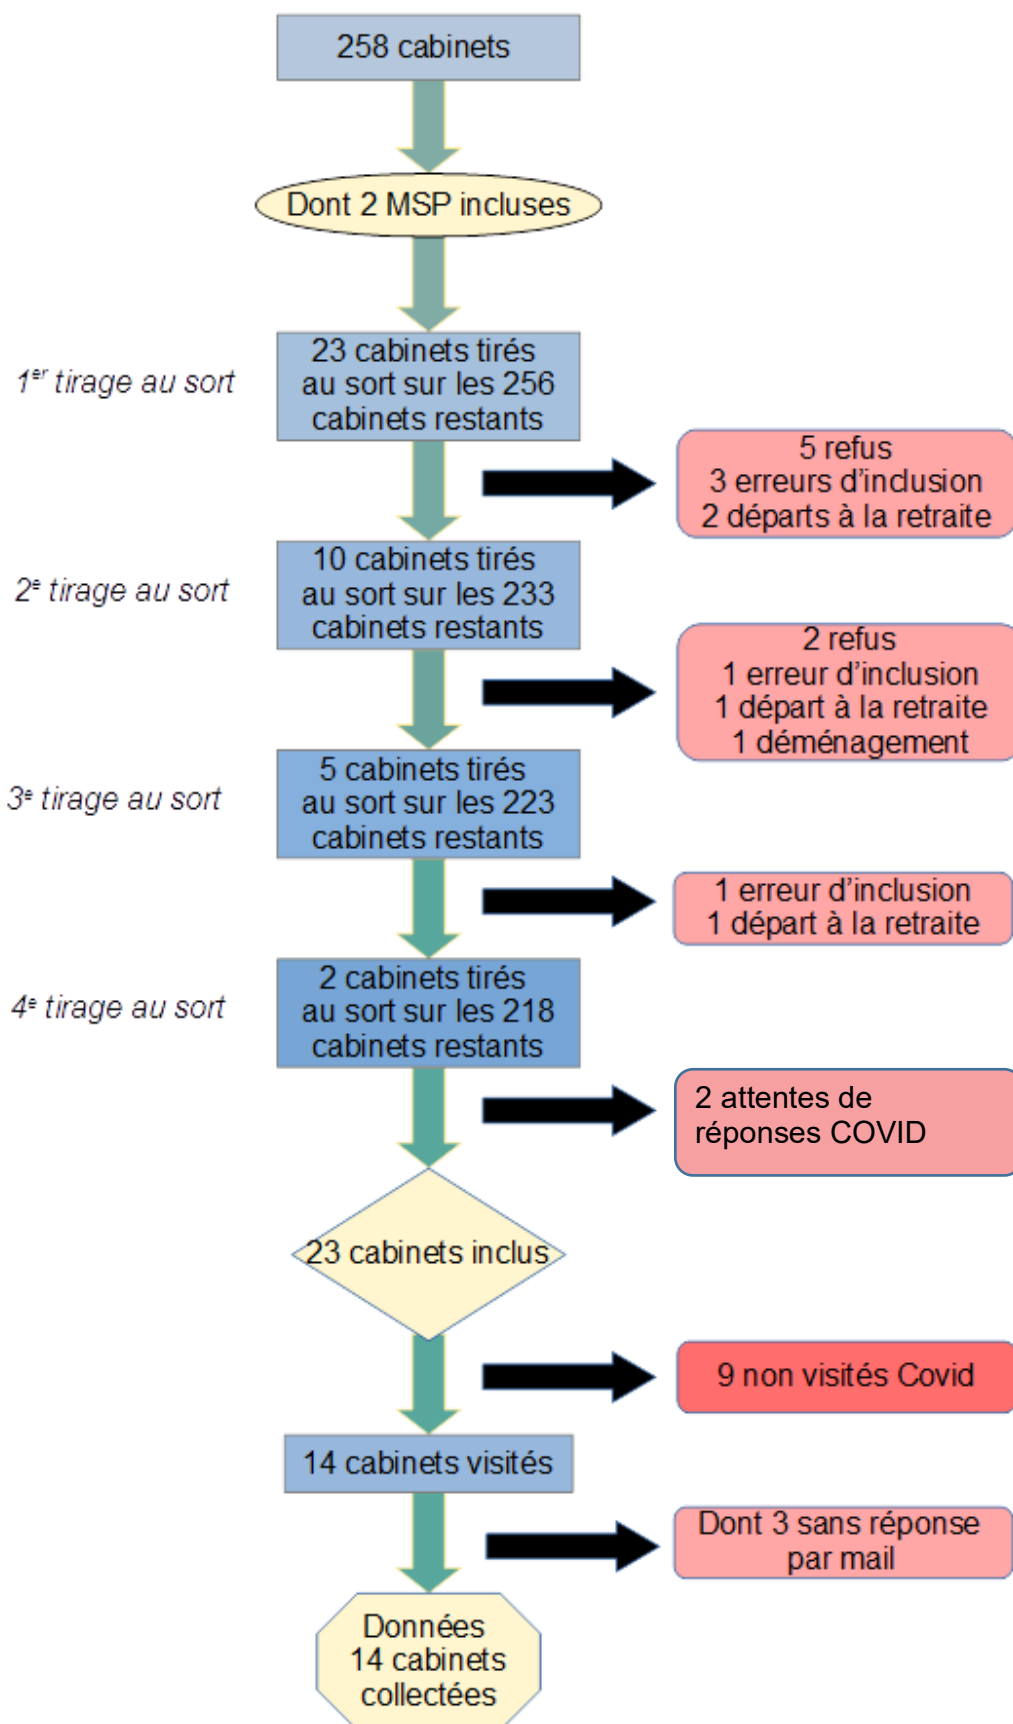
258 cabinets

Dont 2 MSP incluses

1$^{er}$ tirage au sort

23 cabinets tirés au sort sur les 256 cabinets restants

5 refus
3 erreurs d'inclusion
2 départs à la retraite

2$^{e}$ tirage au sort

10 cabinets tirés au sort sur les 233 cabinets restants

2 refus
1 erreur d'inclusion
1 départ à la retraite
1 déménagement

3$^{e}$ tirage au sort

5 cabinets tirés au sort sur les 223 cabinets restants

1 erreur d'inclusion
1 départ à la retraite

4$^{e}$ tirage au sort

2 cabinets tirés au sort sur les 218 cabinets restants

2 attentes de réponses COVID

23 cabinets inclus

9 non visités Covid

14 cabinets visités

Dont 3 sans réponse par mail

Données 14 cabinets collectées